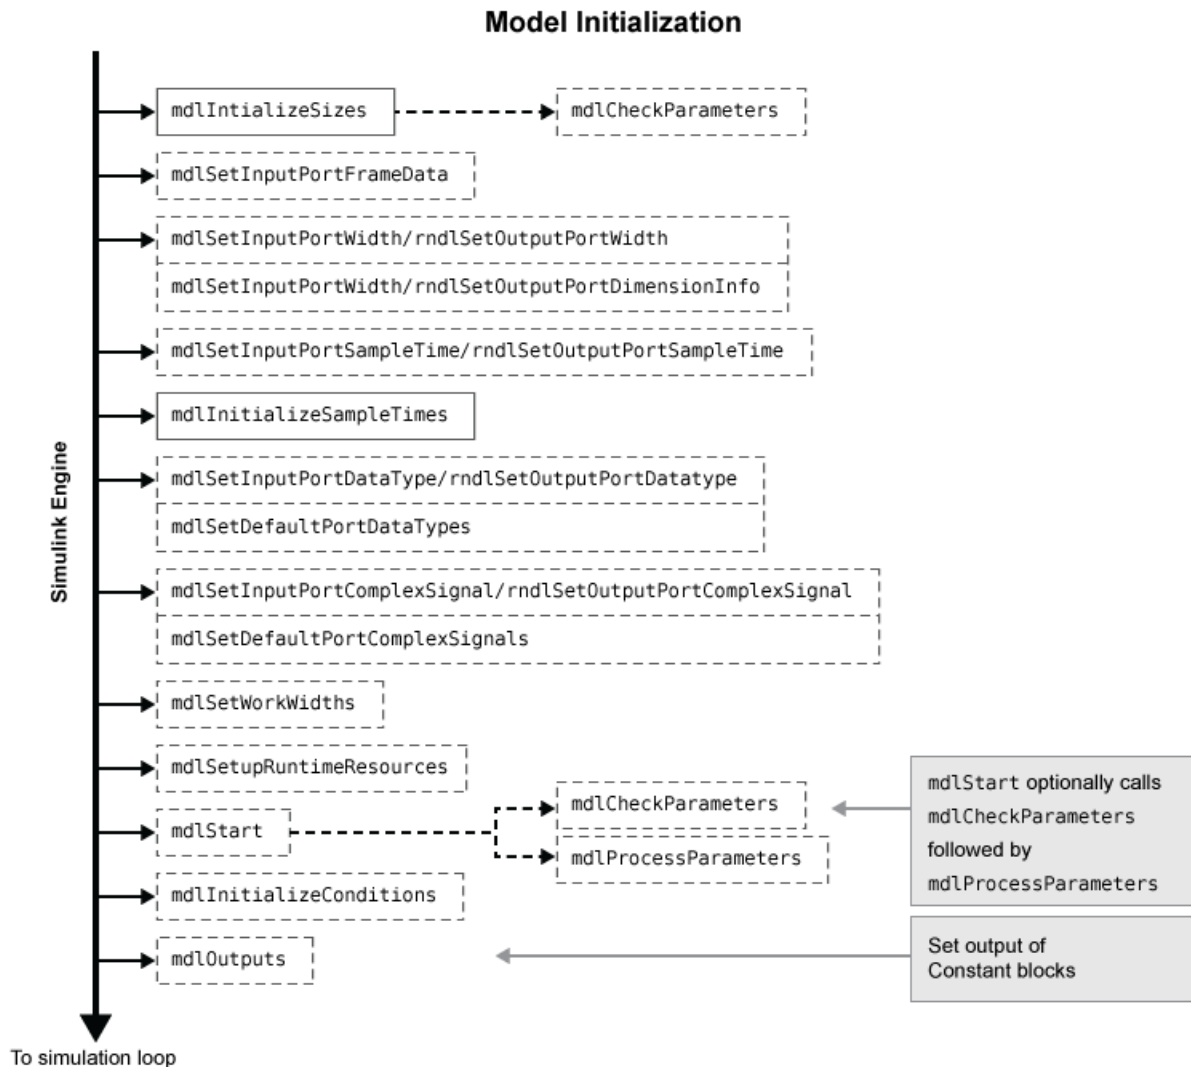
Model Initialization

Simulink Engine

mdlIntializeSizes

mdlCheckParameters

mdlSetInputPortFrameData

mdlSetInputPortWidth/rndlSetOutputPortWidth

mdlSetInputPortWidth/rndlSetOutputPortDimensionInfo

mdlSetInputPortSampleTime/rndlSetOutputPortSampleTime

mdlInitializeSampleTimes

mdlSetInputPortDataType/rndlSetOutputPortDatatype

mdlSetDefaultPortDataTypes

mdlSetInputPortComplexSignal/rndlSetOutputPortComplexSignal

mdlSetDefaultPortComplexSignals

mdlSetWorkWidths

mdlSetupRuntimeResources

mdlStart

mdlCheckParameters

mdlProcessParameters

mdlStart optionally calls mdlCheckParameters followed by mdlProcessParameters

mdlInitializeConditions

mdlOutputs

Set output of Constant blocks

To simulation loop